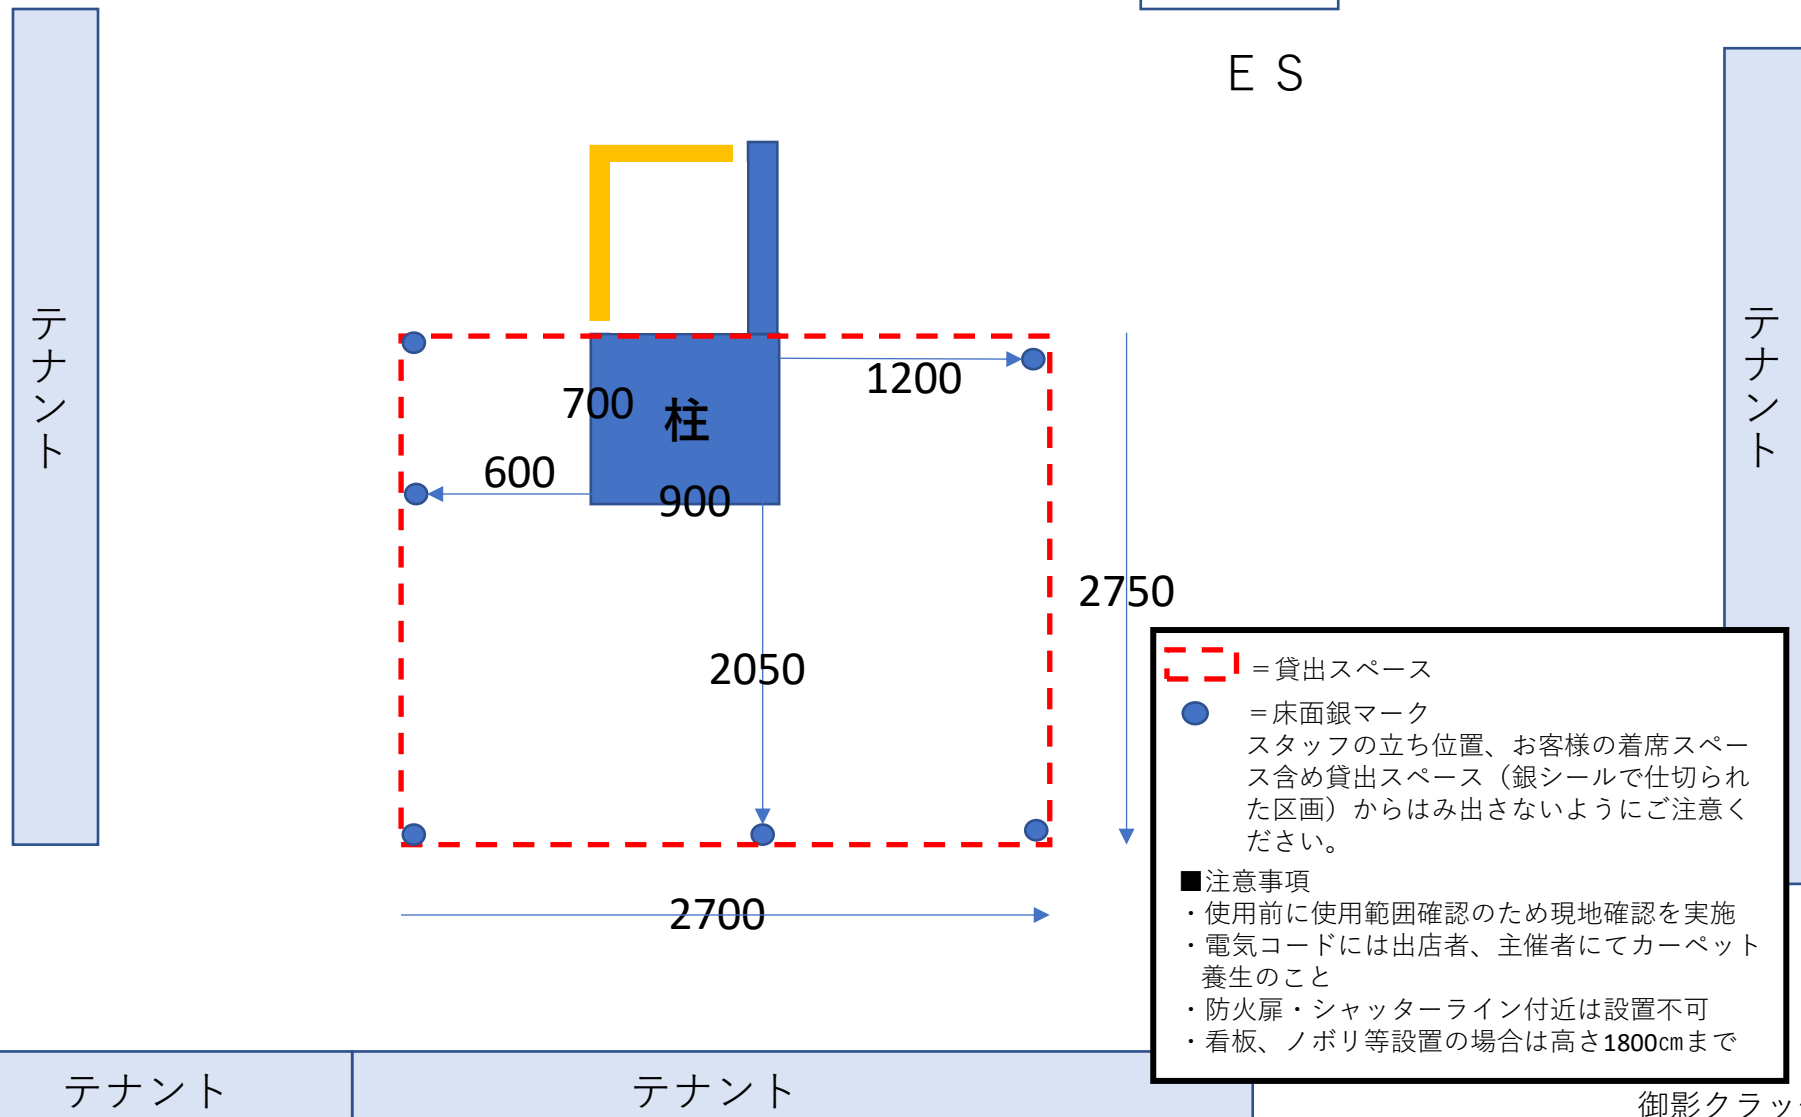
ＥＳ

テナント

テナント

700

柱

1200

600

900

2750

2050

2700

＝貸出スペース

＝床面銀マーク
スタッフの立ち位置、お客様の着席スペース含め貸出スペース（銀シールで仕切られた区画）からはみ出さないようにご注意ください。

■注意事項
・使用前に使用範囲確認のため現地確認を実施
・電気コードには出店者、主催者にてカーペット養生のこと
・防火扉・シャッターライン付近は設置不可
・看板、ノボリ等設置の場合は高さ1800㎝まで

テナント

テナント

御影クラッ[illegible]